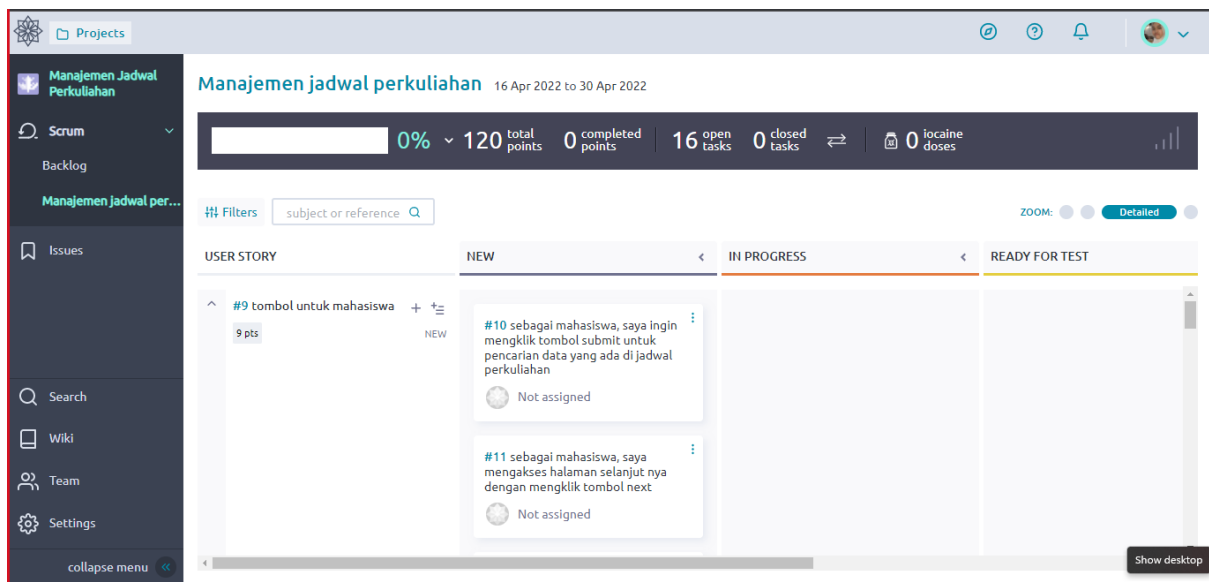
Projects

Manajemen Jadwal Perkuliahan

Scrum

Backlog

Manajemen jadwal per...

Issues

Search

Wiki

Team

Settings

collapse menu

Manajemen jadwal perkuliahan 16 Apr 2022 to 30 Apr 2022

0% 120 total points 0 completed points 16 open tasks 0 closed tasks 0 iocaine doses

Filters subject or reference

ZOOM: Detailed

| USER STORY | NEW | IN PROGRESS | READY FOR TEST |
|---|---|---|---|
| #9 tombol untuk mahasiswa 9 pts NEW | #10 sebagai mahasiswa, saya ingin mengklik tombol submit untuk pencarian data yang ada di jadwal perkuliahan Not assigned | | |
| | #11 sebagai mahasiswa, saya mengakses halaman selanjut nya dengan mengklik tombol next Not assigned | | |

Show desktop